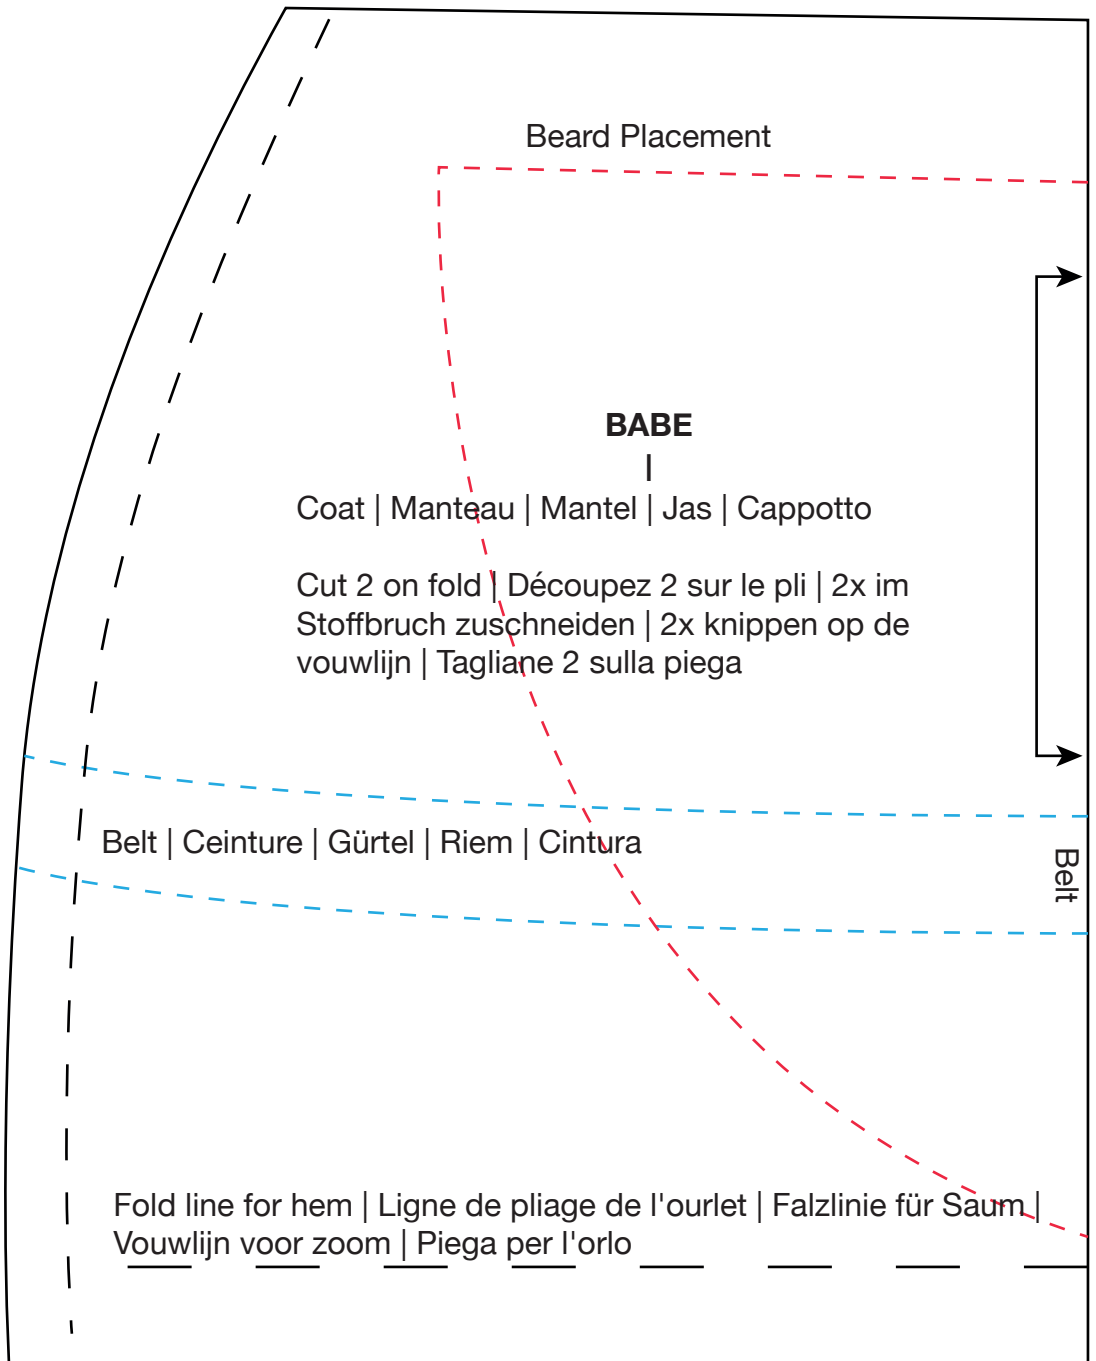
Beard Placement

BABE
|
Coat | Manteau | Mantel | Jas | Cappotto

Cut 2 on fold | Découpez 2 sur le pli | 2x im Stoffbruch zuschneiden | 2x knippen op de vouwlijn | Tagliane 2 sulla piega

Belt | Ceinture | Gürtel | Riem | Cintura

Belt

Fold line for hem | Ligne de pliage de l'ourlet | Falzlinie für Saum | Vouwlijn voor zoom | Piega per l'orlo